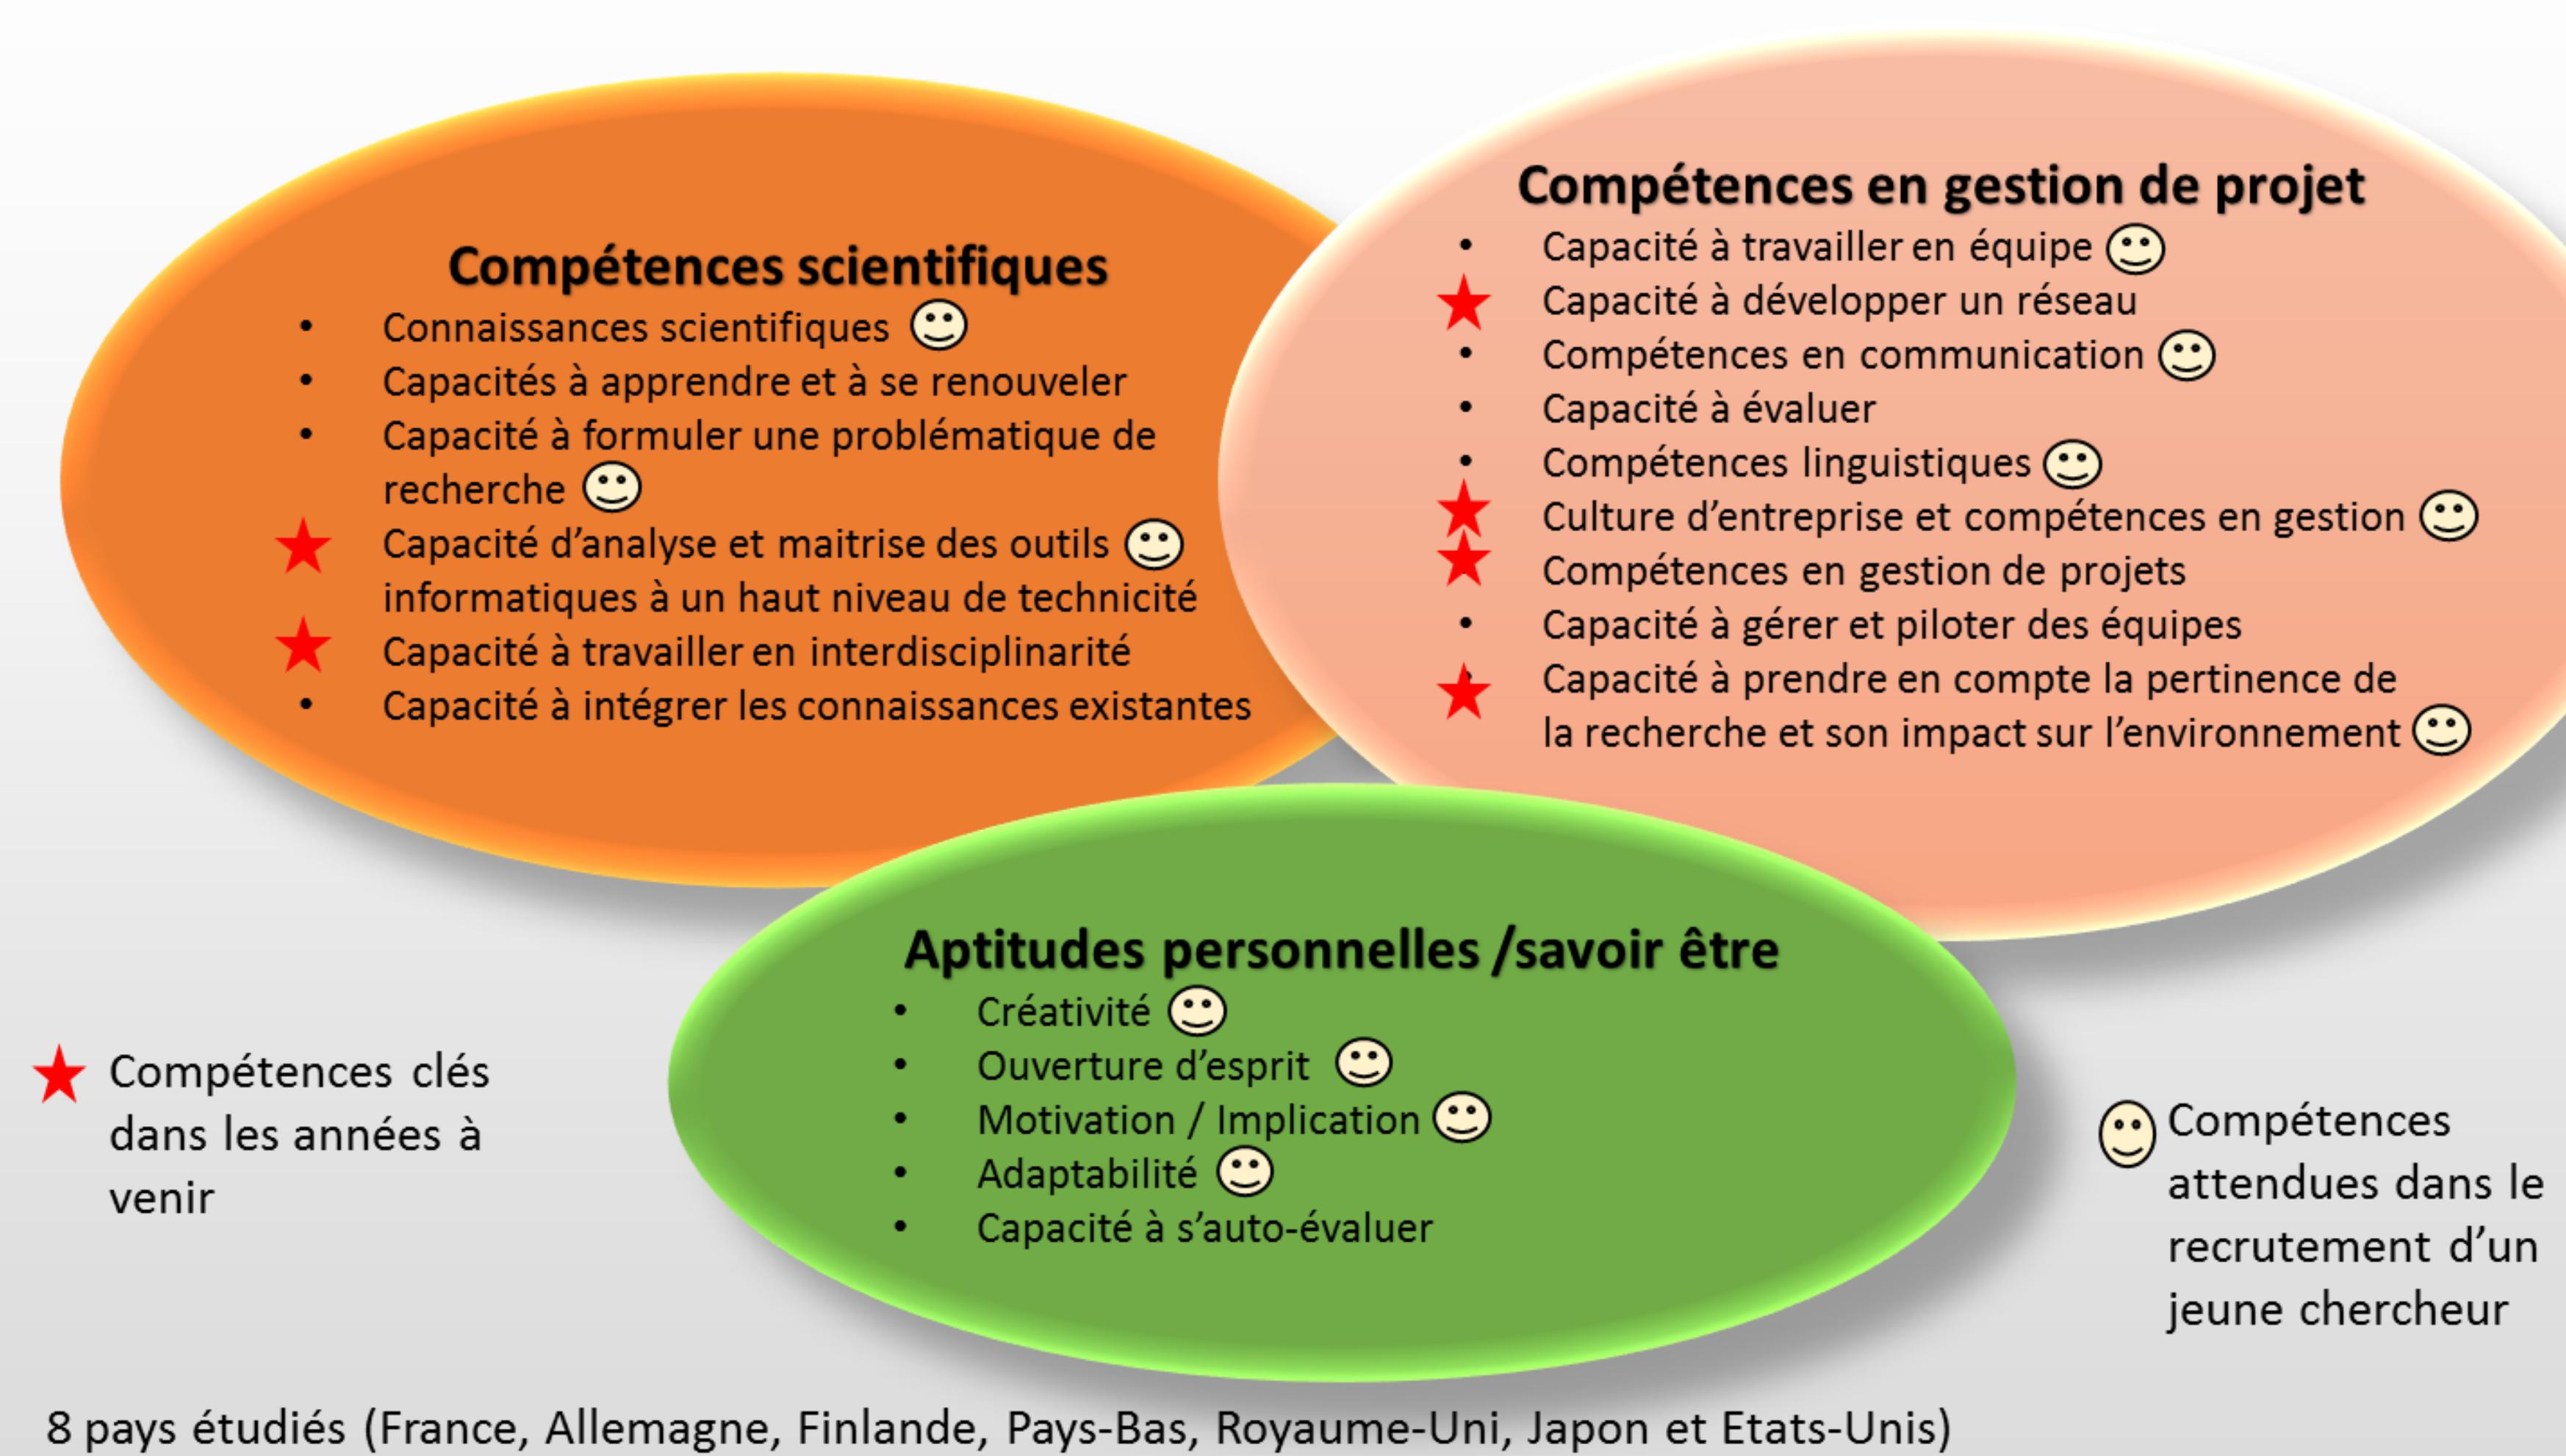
Compétences scientifiques
- Connaissances scientifiques ☺
- Capacités à apprendre et à se renouveler
- Capacité à formuler une problématique de recherche ☺
★ Capacité d'analyse et maitrise des outils ☺ informatiques à un haut niveau de technicité
★ Capacité à travailler en interdisciplinarité
- Capacité à intégrer les connaissances existantes

Compétences en gestion de projet
- Capacité à travailler en équipe ☺
★ Capacité à développer un réseau
- Compétences en communication ☺
- Capacité à évaluer
- Compétences linguistiques ☺
★ Culture d'entreprise et compétences en gestion ☺
★ Compétences en gestion de projets
- Capacité à gérer et piloter des équipes
★ Capacité à prendre en compte la pertinence de la recherche et son impact sur l'environnement ☺

Aptitudes personnelles /savoir être
- Créativité ☺
- Ouverture d'esprit ☺
- Motivation / Implication ☺
- Adaptabilité ☺
- Capacité à s'auto-évaluer

★ Compétences clés dans les années à venir

☺ Compétences attendues dans le recrutement d'un jeune chercheur

8 pays étudiés (France, Allemagne, Finlande, Pays-Bas, Royaume-Uni, Japon et Etats-Unis)